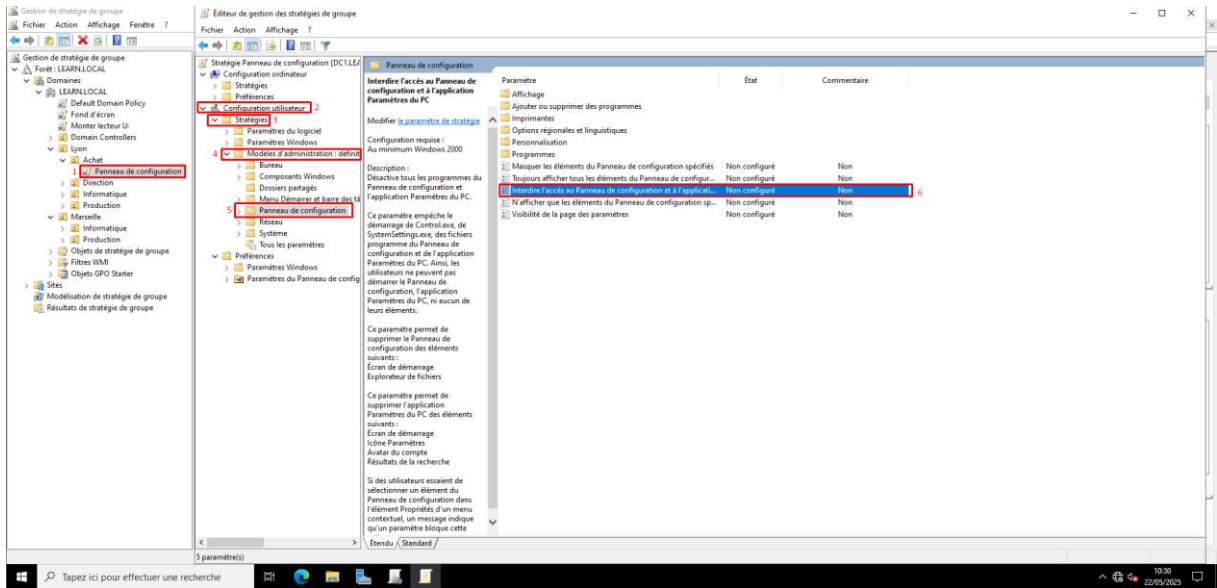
Gestion de stratégie de groupe
Fichier Action Affichage Fenêtre ?

Gestion de stratégie de groupe
Forêt : LEARN.LOCAL
Domaines
LEARN.LOCAL
Default Domain Policy
Fond d'écran
Monter lecteur U:
Domain Controllers
Lyon
Achat
1 Panneau de configuration
Direction
Informatique
Production
Marseille
Informatique
Production
Objets de stratégie de groupe
Filtres WMI
Objets GPO Starter
Sites
Modélisation de stratégie de groupe
Résultats de stratégie de groupe

Éditeur de gestion des stratégies de groupe
Fichier Action Affichage ?

Stratégie Panneau de configuration [DC1.LEA
Configuration ordinateur
Stratégies
Préférences
Configuration utilisateur 2
Stratégies 3
Paramètres du logiciel
Paramètres Windows
4 Modèles d'administration : définit
Bureau
Composants Windows
Dossiers partagés
Menu Démarrer et barre des tâ
5 Panneau de configuration
Réseau
Système
Tous les paramètres
Préférences
Paramètres Windows
Paramètres du Panneau de config

Panneau de configuration

Interdire l'accès au Panneau de configuration et à l'application Paramètres du PC

Modifier le paramètre de stratégie

Configuration requise :
Au minimum Windows 2000

Description :
Désactive tous les programmes du Panneau de configuration et l'application Paramètres du PC.

Ce paramètre empêche le démarrage de Control.exe, de SystemSettings.exe, des fichiers programme du Panneau de configuration et de l'application Paramètres du PC. Ainsi, les utilisateurs ne peuvent pas démarrer le Panneau de configuration, l'application Paramètres du PC, ni aucun de leurs éléments.

Ce paramètre permet de supprimer le Panneau de configuration des éléments suivants :
Écran de démarrage
Explorateur de fichiers

Ce paramètre permet de supprimer l'application Paramètres du PC des éléments suivants :
Écran de démarrage
Icône Paramètres
Avatar du compte
Résultats de la recherche

Si des utilisateurs essaient de sélectionner un élément du Panneau de configuration dans l'élément Propriétés d'un menu contextuel, un message indique qu'un paramètre bloque cette

| Paramètre | État | Commentaire |
|---|---|---|
| Affichage | | |
| Ajouter ou supprimer des programmes | | |
| Imprimantes | | |
| Options régionales et linguistiques | | |
| Personnalisation | | |
| Programmes | | |
| Masquer les éléments du Panneau de configuration spécifiés | Non configuré | Non |
| Toujours afficher tous les éléments du Panneau de configur... | Non configuré | Non |
| Interdire l'accès au Panneau de configuration et à l'applicati... | Non configuré | Non |
| N'afficher que les éléments du Panneau de configuration sp... | Non configuré | Non |
| Visibilité de la page des paramètres | Non configuré | Non |

6

Étendu Standard

5 paramètre(s)

Tapez ici pour effectuer une recherche
10:30
22/05/2025